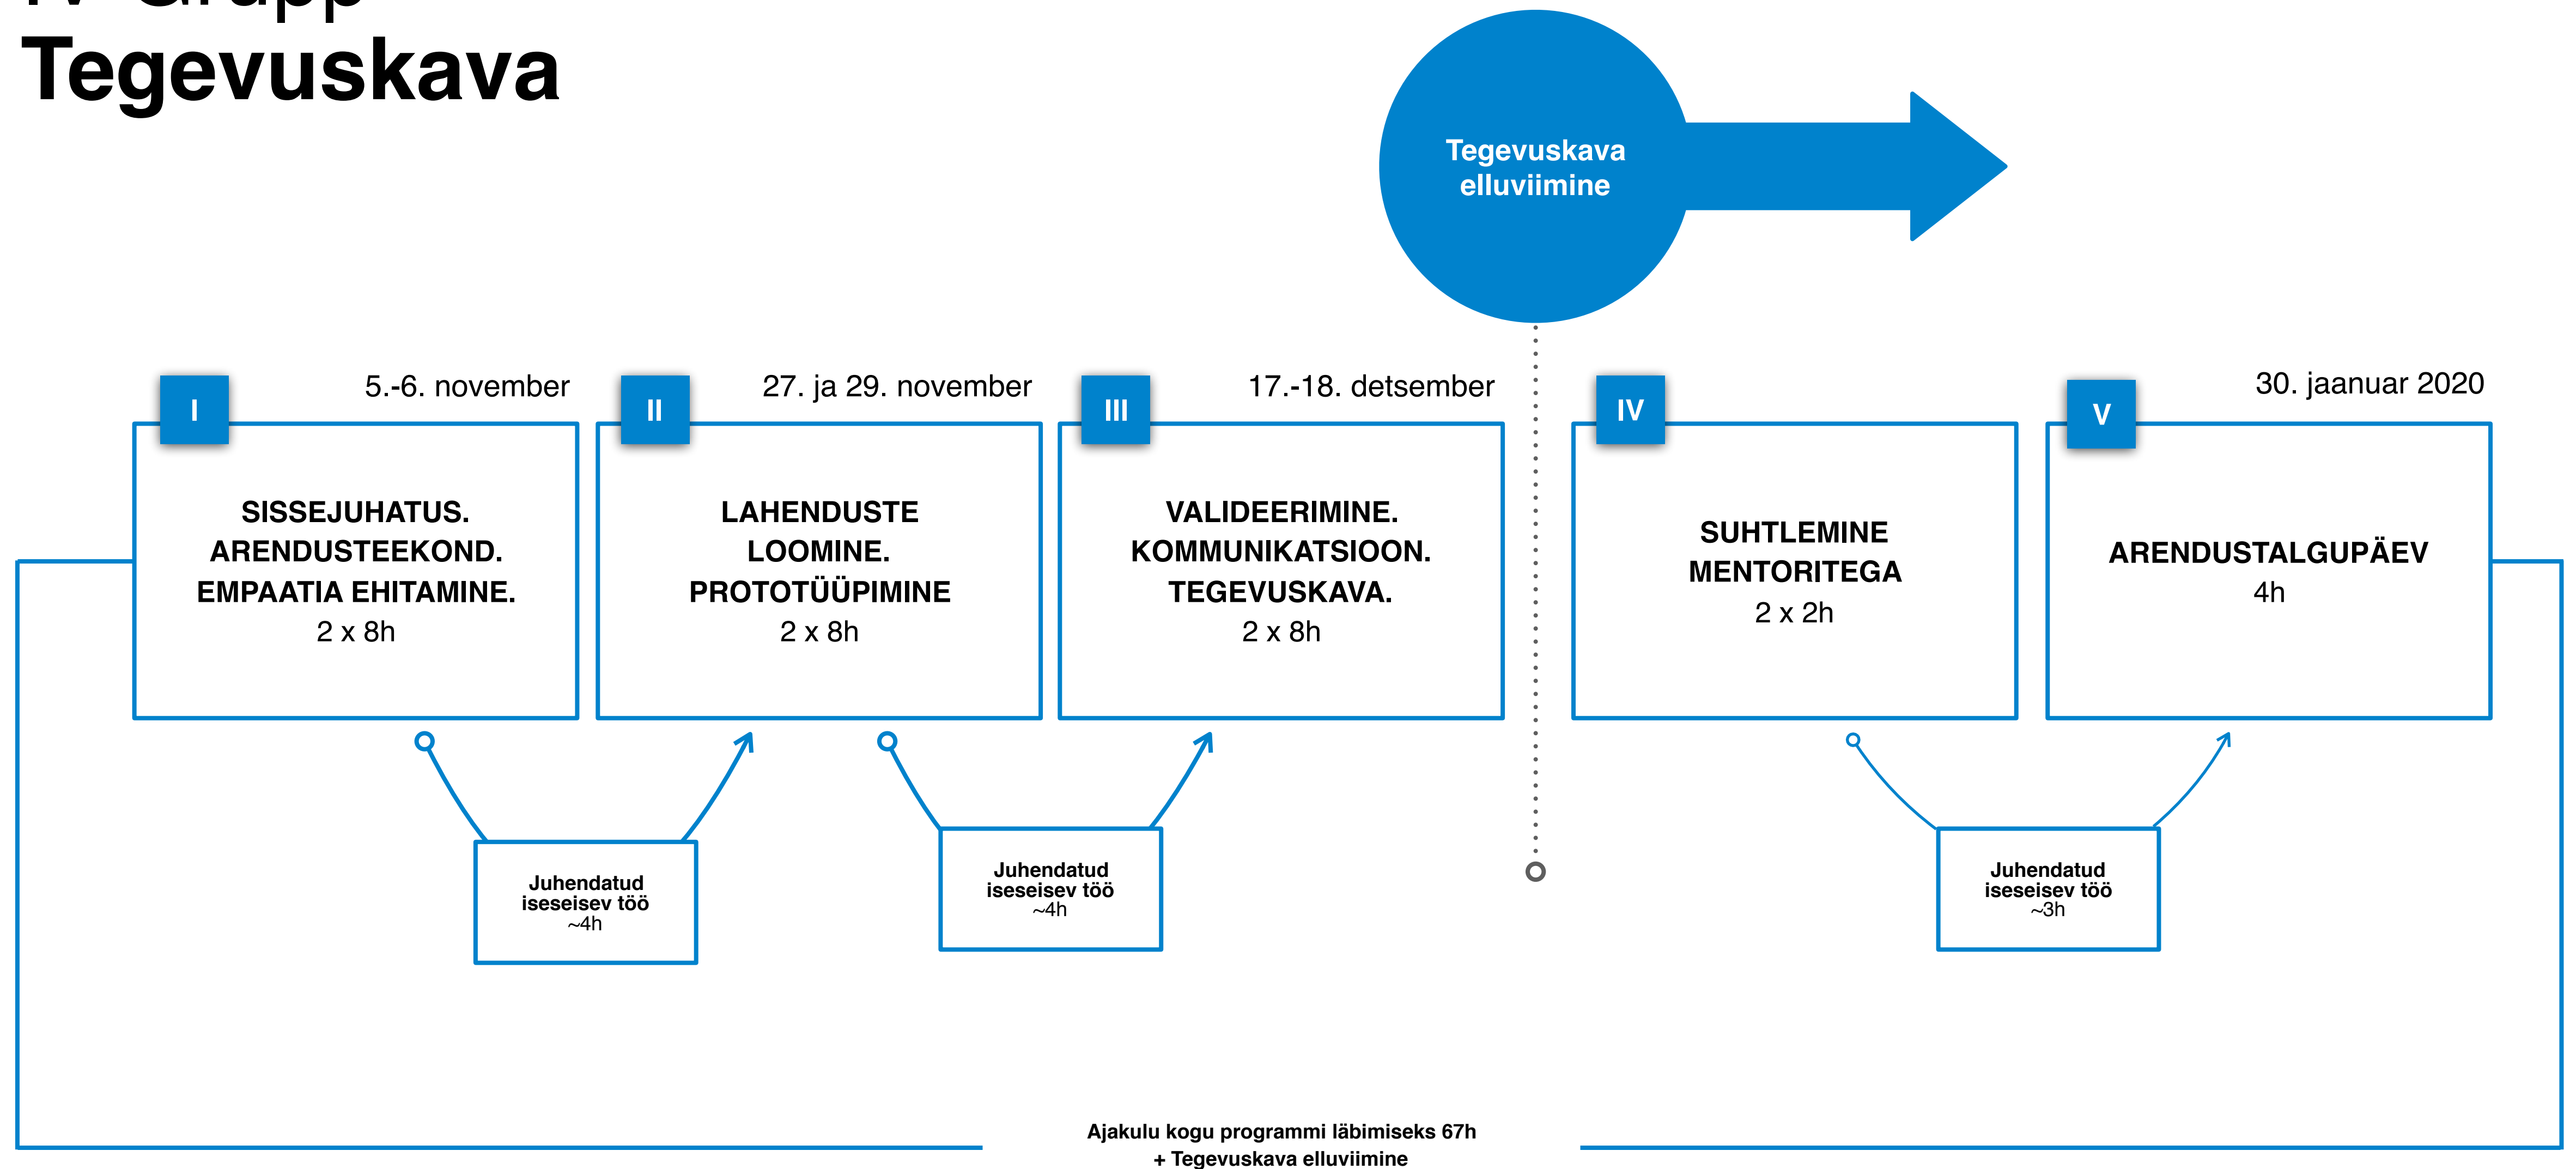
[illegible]
Tegevuskava

Tegevuskava elluviimine

I
5.-6. november
SISSEJUHATUS. ARENDUSTEEKOND. EMPAATIA EHITAMINE.
2 x 8h

II
27. ja 29. november
LAHENDUSTE LOOMINE. PROTOTÜÜPIMINE
2 x 8h

III
17.-18. detsember
VALIDEERIMINE. KOMMUNIKATSIOON. TEGEVUSKAVA.
2 x 8h

IV
SUHTLEMINE MENTORITEGA
2 x 2h

V
30. jaanuar 2020
ARENDUSTALGUPÄEV
4h

Juhendatud iseseisev töö
~4h

Juhendatud iseseisev töö
~4h

Juhendatud iseseisev töö
~3h

Ajakulu kogu programmi läbimiseks 67h
+ Tegevuskava elluviimine